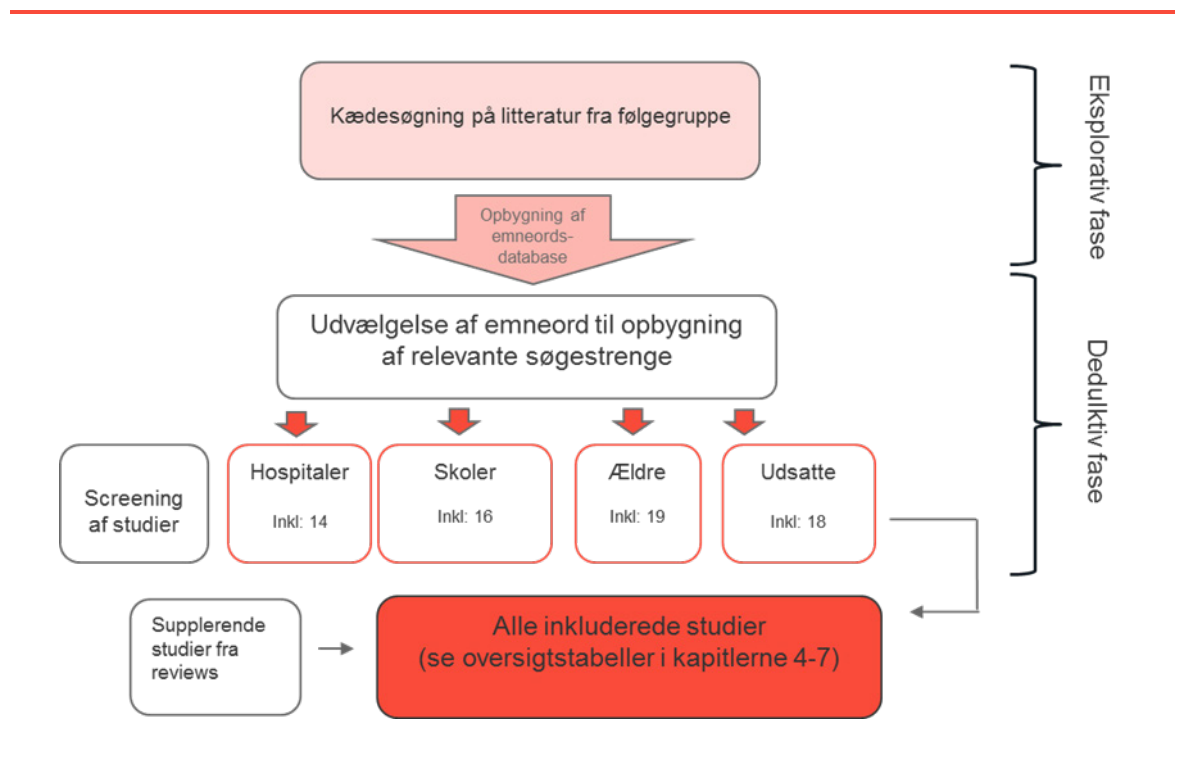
Kædesøgning på litteratur fra følgegruppe

Eksplorativ fase

Opbygning af emneords-database

Udvælgelse af emneord til opbygning af relevante søgestrenge

Deduktiv fase

Screening af studier

Hospitaler
Inkl: 14

Skoler
Inkl: 16

Ældre
Inkl: 19

Udsatte
Inkl: 18

Supplerende studier fra reviews

Alle inkluderede studier
(se oversigtstabeller i kapitlerne 4-7)